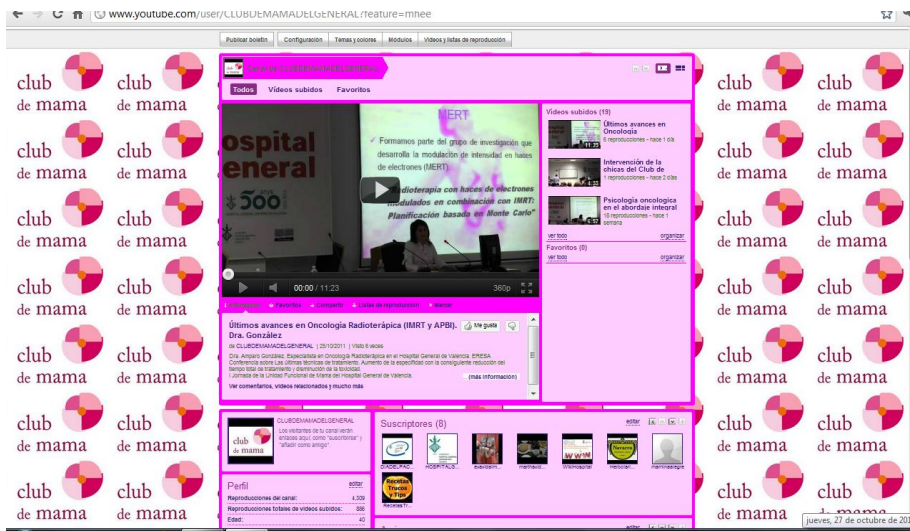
www.youtube.com/user/CLUBDEMAMADELGENERAL?feature=mhee

Publicar boletín | Configuración | Temas y colores | Módulos | Vídeos y listas de reproducción

club de mama

Canal de CLUBDEMAMADELGENERAL

Todos | Vídeos subidos | Favoritos

MERT
Formamos parte del grupo de investigación que desarrolla la modulación de intensidad en haces de electrones (MERT).
Radioterapia con haces de electrones modulados en combinación con IMRT: Planificación basada en Monte Carlo
Hospital General
500

00:00 / 11:23 | 360p

Información | Favoritos | Compartir | Listas de reproducción | Marcar

Últimos avances en Oncología Radioterápica (IMRT y APBI). Dra. González
Me gusta
de CLUBDEMAMADELGENERAL | 25/10/2011 | Visto 6 veces
Dra. Amparo González. Especialista en Oncología Radioterápica en el Hospital General de Valencia. ERESA Conferencia sobre Las últimas técnicas de tratamiento. Aumento de la especificidad con la consiguiente reducción del tiempo total de tratamiento y disminución de la toxicidad. I Jornada de la Unidad Funcional de Mama del Hospital General de Valencia.
(más información)
Ver comentarios, vídeos relacionados y mucho más

Vídeos subidos (19)
Últimos avances en Oncología
6 reproducciones - hace 1 día
11:23
Intervención de la chicas del Club de
1 reproducciones - hace 2 días
4:33
Psicología oncológica en el abordaje integral
18 reproducciones - hace 1 semana
4:57
ver todo | organizar
Favoritos (0)
ver todo | organizar

CLUBDEMAMADELGENERAL
Los visitantes de tu canal verán enlaces aquí, como "suscribirse" y "añadir como amigo".

Perfil | editar
Reproducciones del canal: 4.309
Reproducciones totales de vídeos subidos: 386
Edad: 40

Suscriptores (8) | editar
DIADELPAC... | HOSPITALG... | evavidalm... | merthavil... | WikiHospital | Heliodori... | mamiaalegre
Recetas Trucos y Tips
RecetasTr...

jueves, 27 de octubre de 20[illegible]